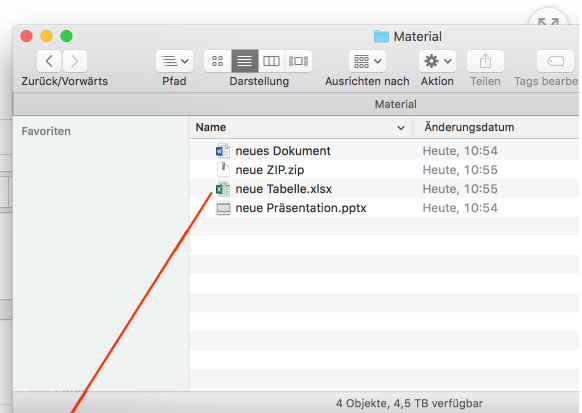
Material

Zurück/Vorwärts Pfad Darstellung Ausrichten nach Aktion Teilen Tags bearbe

Material

Favoriten

| Name | Änderungsdatum |
|---|---|
| neues Dokument | Heute, 10:54 |
| neue ZIP.zip | Heute, 10:55 |
| neue Tabelle.xlsx | Heute, 10:55 |
| neue Präsentation.pptx | Heute, 10:54 |

4 Objekte, 4,5 TB verfügbar